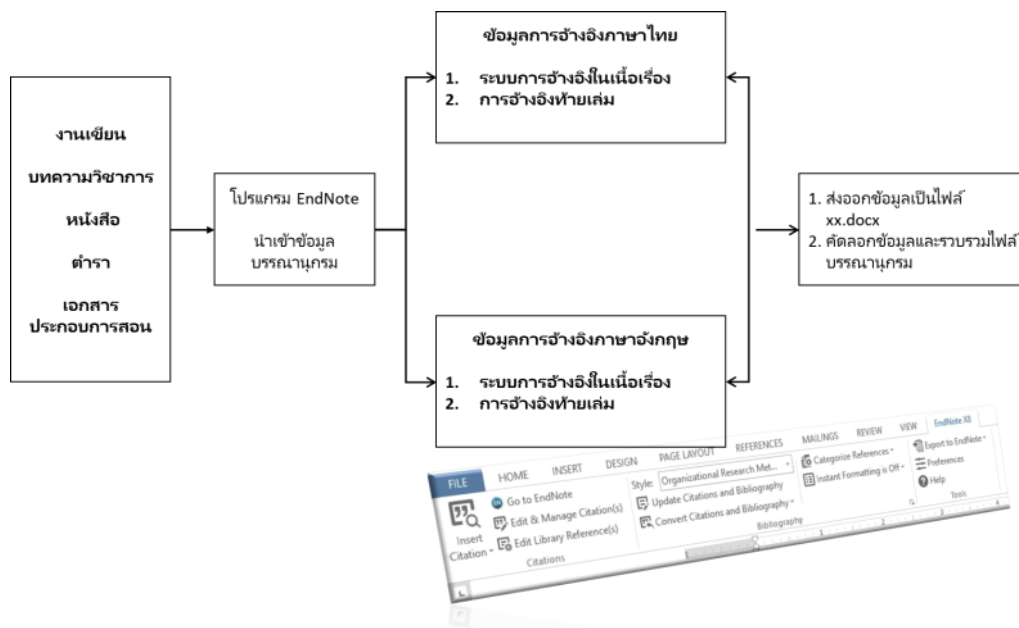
งานเขียน

บทความวิชาการ

หนังสือ

ตำรา

เอกสารประกอบการสอน

โปรแกรม EndNote

นำเข้าข้อมูลบรรณานุกรม

ข้อมูลการอ้างอิงภาษาไทย

1. ระบบการอ้างอิงในเนื้อเรื่อง
2. การอ้างอิงท้ายเล่ม

ข้อมูลการอ้างอิงภาษาอังกฤษ

1. ระบบการอ้างอิงในเนื้อเรื่อง
2. การอ้างอิงท้ายเล่ม

1. ส่งออกข้อมูลเป็นไฟล์ xx.docx
2. คัดลอกข้อมูลและรวบรวมไฟล์บรรณานุกรม

FILE HOME INSERT DESIGN PAGE LAYOUT REFERENCES MAILINGS REVIEW VIEW EndNote X8

Insert Citation

Go to EndNote

Edit & Manage Citation(s)

Edit Library Reference(s)

Citations

Style: Organizational Research Met...

Update Citations and Bibliography

Convert Citations and Bibliography

Bibliography

Categorize References

Instant Formatting is Off

Export to EndNote

Preferences

Help

Tools